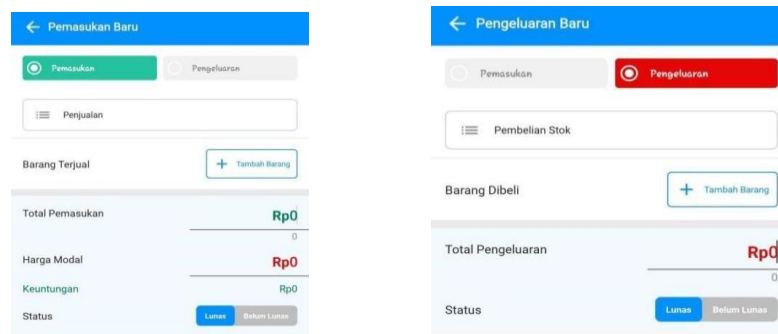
← Pemasukan Baru

Pemasukan
Pengeluaran

Penjualan

Barang Terjual
+ Tambah Barang

Total Pemasukan
Rp0
0

Harga Modal
Rp0

Keuntungan
Rp0

Status
Lunas
Belum Lunas

← Pengeluaran Baru

Pemasukan
Pengeluaran

Pembelian Stok

Barang Dibeli
+ Tambah Barang

Total Pengeluaran
Rp0
0

Status
Lunas
Belum Lunas